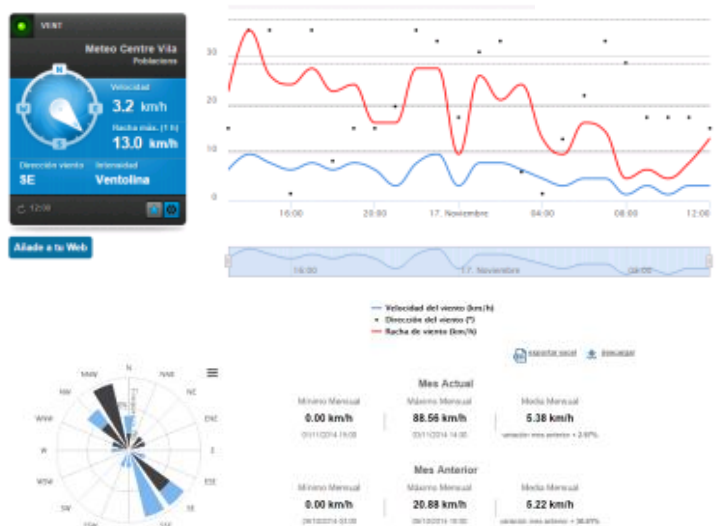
VENT

Meteo Centre Vila
Poblaciones

N
E
S
O

Velocidad
3.2 km/h

Racha máx. (1 h)
13.0 km/h

Dirección viento
SE

Intensidad
Ventolina

12:00

Añade a tu Web

30
20
10
0

16:00
20:00
17. Noviembre
04:00
08:00
12:00

16:00
17. Noviembre
08:00

Velocidad del viento (km/h)
Dirección del viento (°)
Racha de viento (km/h)

exportar excel
descargar

NNW
N
NNE
NW
NE
WNW
ENE
W
E
WSW
ESE
SW
SE
SSW
SSE

Mes Actual

Mínimo Mensual
0.00 km/h
01/11/2014 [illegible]

Máximo Mensual
88.56 km/h
03/11/2014 14:00

Media Mensual
5.38 km/h
variación mes anterior + 2.97%

Mes Anterior

Mínimo Mensual
0.00 km/h
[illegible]

Máximo Mensual
20.88 km/h
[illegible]

Media Mensual
5.22 km/h
variación mes anterior + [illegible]